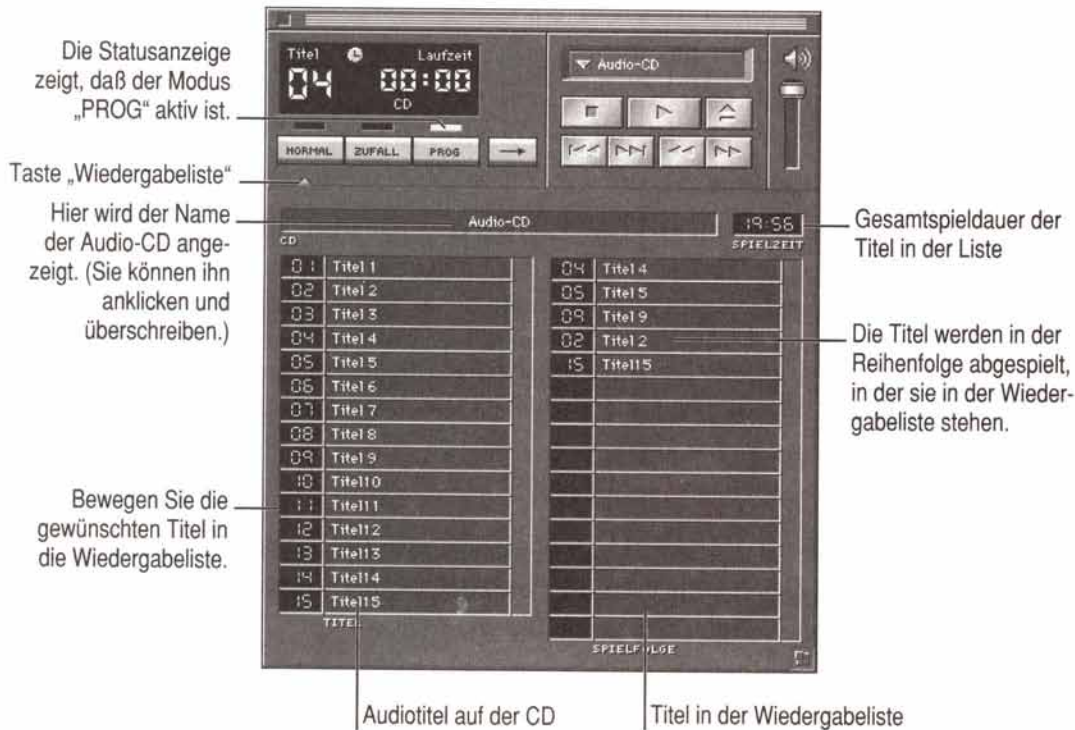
Die Statusanzeige zeigt, daß der Modus „PROG“ aktiv ist.

Taste „Wiedergabeliste“

Hier wird der Name der Audio-CD angezeigt. (Sie können ihn anklicken und überschreiben.)

Bewegen Sie die gewünschten Titel in die Wiedergabeliste.

Titel
04
Laufzeit
00:00
CD

NORMAL
ZUFALL
PROG

Audio-CD

Audio-CD
CD
19:56
SPIELZEIT

| 01 | Titel 1 |
|---|---|
| 02 | Titel 2 |
| 03 | Titel 3 |
| 04 | Titel 4 |
| 05 | Titel 5 |
| 06 | Titel 6 |
| 07 | Titel 7 |
| 08 | Titel 8 |
| 09 | Titel 9 |
| 10 | Titel10 |
| 11 | Titel11 |
| 12 | Titel12 |
| 13 | Titel13 |
| 14 | Titel14 |
| 15 | Titel15 |

TITEL

| 04 | Titel 4 |
|---|---|
| 05 | Titel 5 |
| 09 | Titel 9 |
| 02 | Titel 2 |
| 15 | Titel15 |

SPIELFOLGE

Gesamtspieldauer der Titel in der Liste

Die Titel werden in der Reihenfolge abgespielt, in der sie in der Wiedergabeliste stehen.

Audiotitel auf der CD

Titel in der Wiedergabeliste